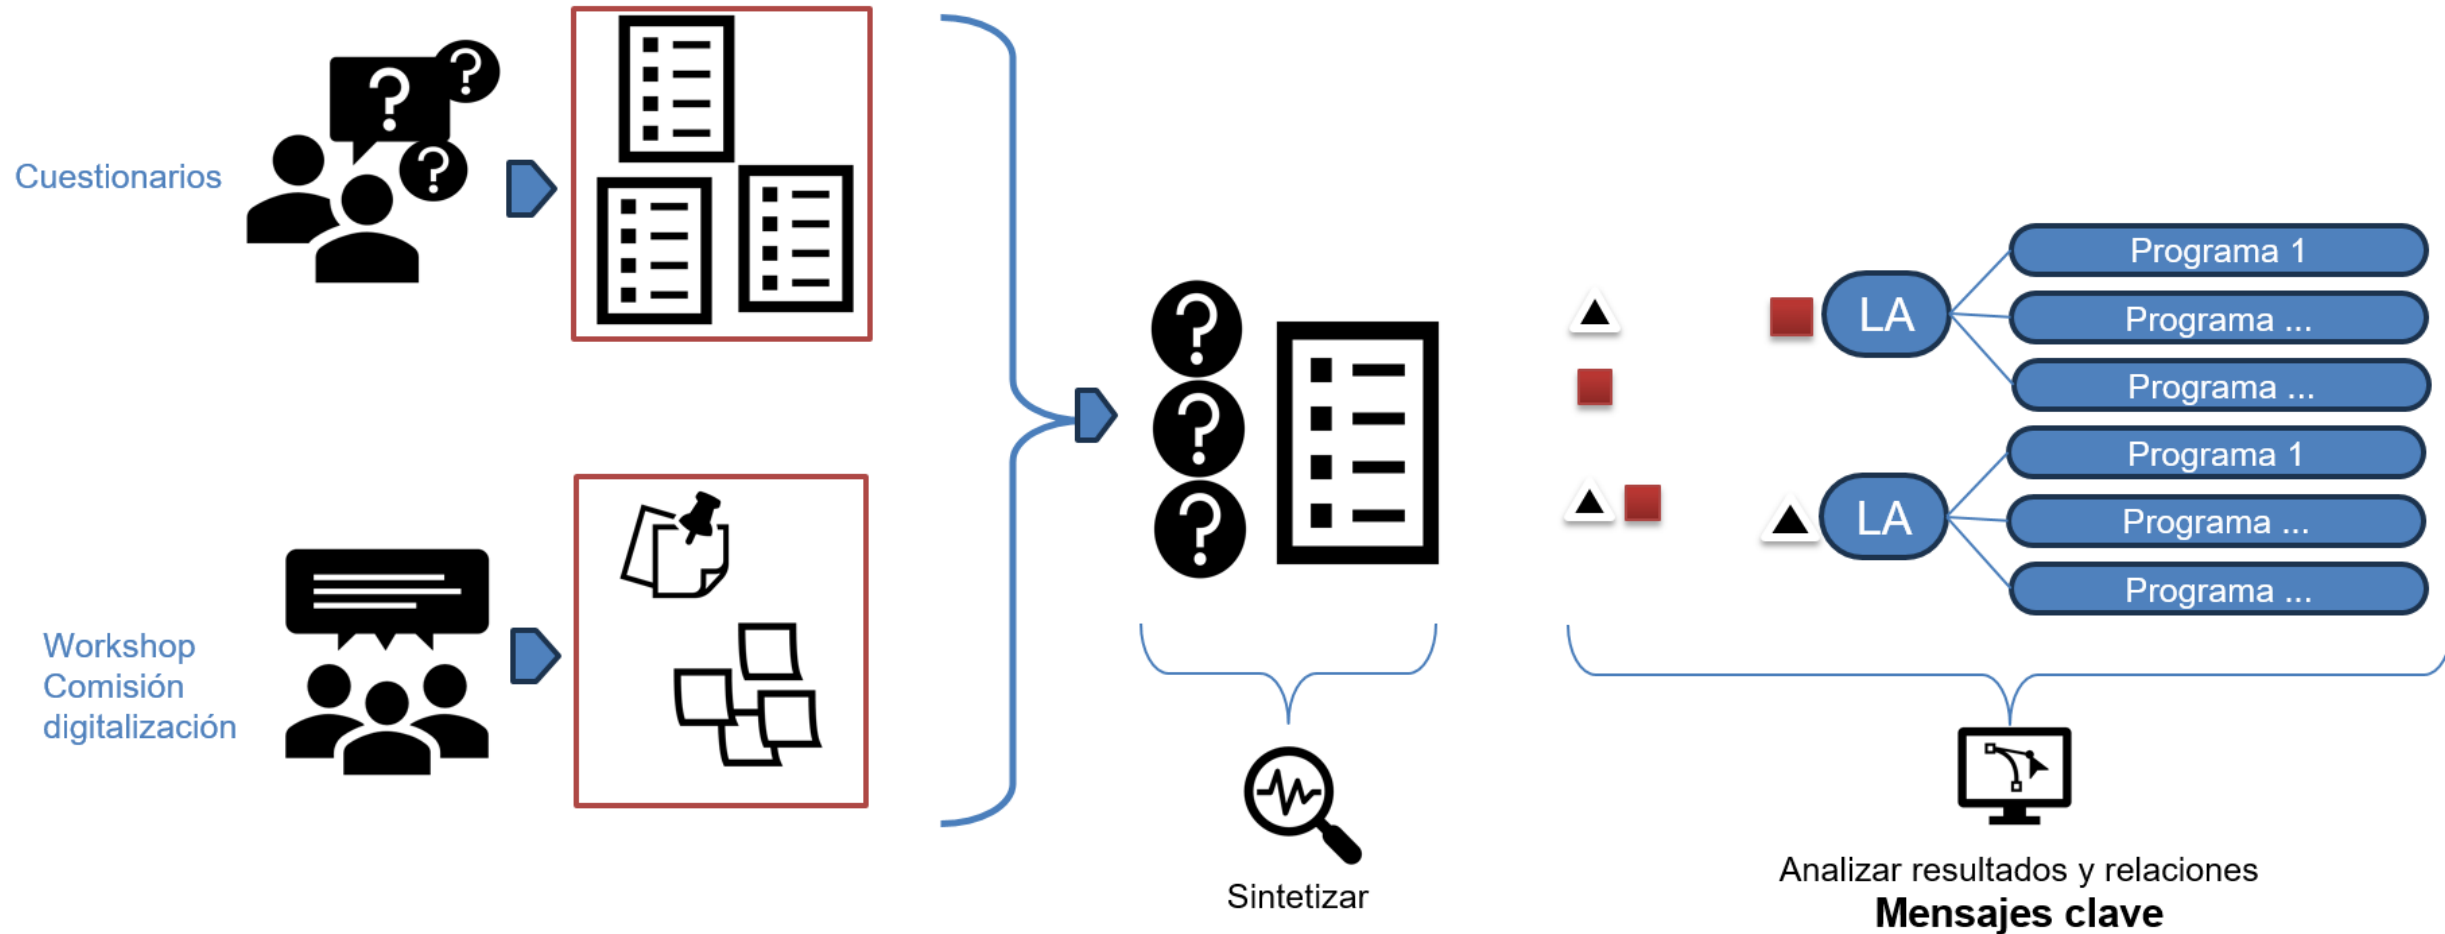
Cuestionarios

Workshop Comisión digitalización

Sintetizar

LA

Programa 1

Programa ...

Programa ...

LA

Programa 1

Programa ...

Programa ...

Analizar resultados y relaciones
**Mensajes clave**